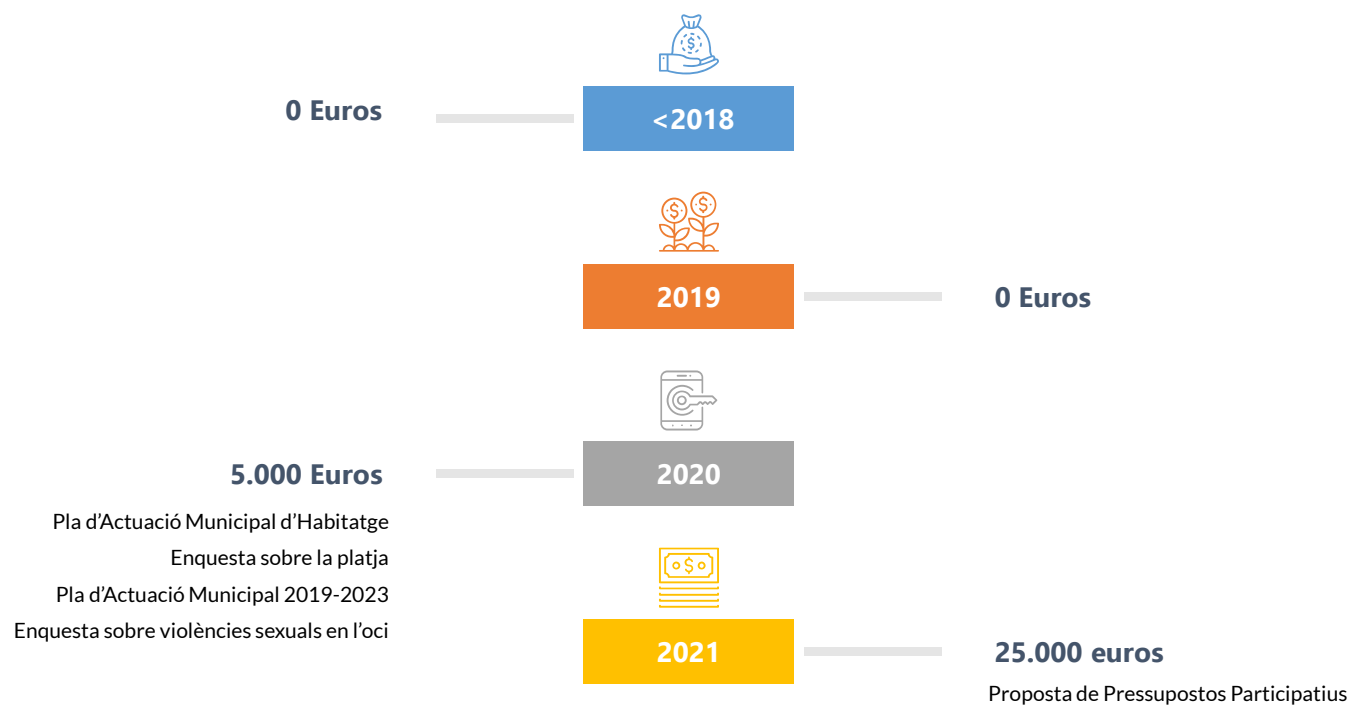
0 Euros

<2018

2019

0 Euros

5.000 Euros

2020

Pla d’Actuació Municipal d’Habitatge
Enquesta sobre la platja
Pla d’Actuació Municipal 2019-2023
Enquesta sobre violències sexuals en l’oci

2021

25.000 euros

Proposta de Pressupostos Participatius